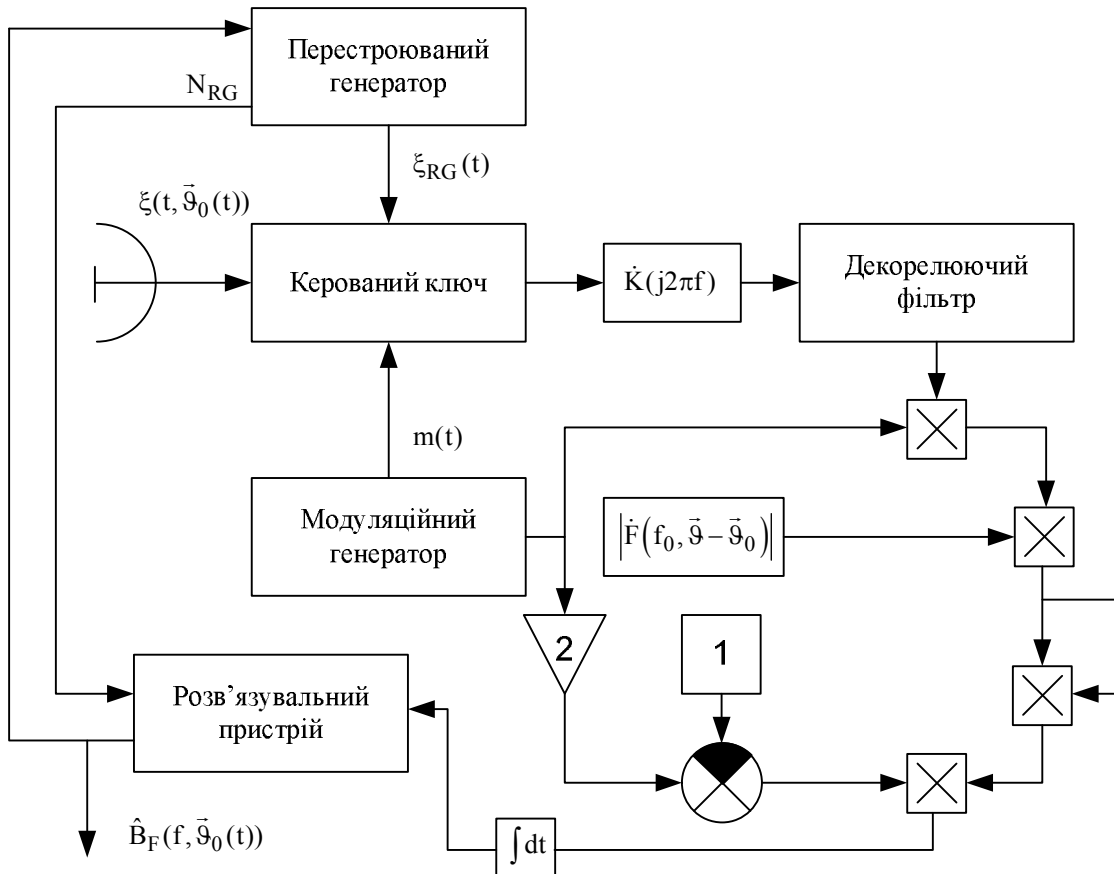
Перестроюваний генератор

$N_{RG}$

$\xi_{RG}(t)$

$\xi(t, \vec{\vartheta}_0(t))$

Керований ключ

$\dot{K}(j2\pi f)$

Декорелюючий фільтр

m(t)

Модуляційний генератор

$\left|\dot{F}\left(f_0, \vec{\vartheta} - \vec{\vartheta}_0\right)\right|$

2

1

Розв'язувальний пристрій

$\hat{B}_F(f, \vec{\vartheta}_0(t))$

$\int dt$